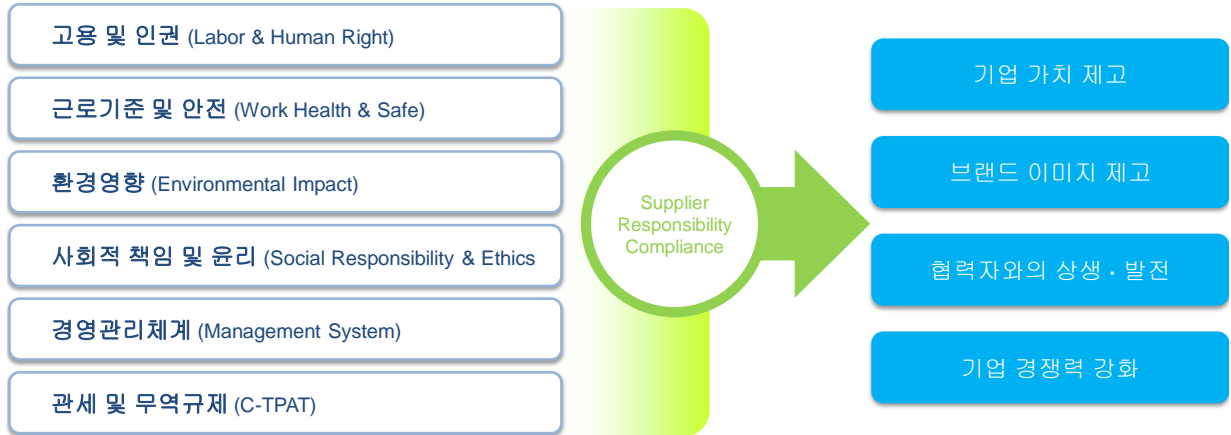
고용 및 인권 (Labor & Human Right)

근로기준 및 안전 (Work Health & Safe)

환경영향 (Environmental Impact)

사회적 책임 및 윤리 (Social Responsibility & Ethics

경영관리체계 (Management System)

관세 및 무역규제 (C-TPAT)

Supplier Responsibility Compliance

기업 가치 제고

브랜드 이미지 제고

협력자와의 상생 · 발전

기업 경쟁력 강화